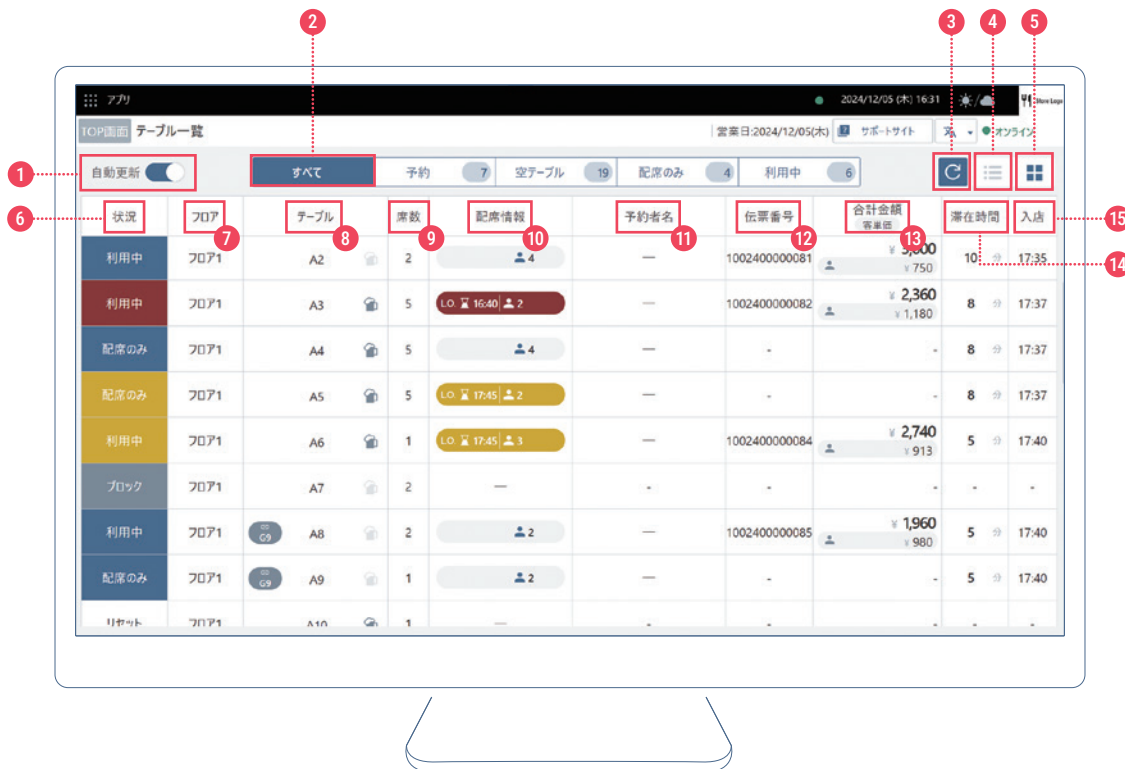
1 2 3 4 5

アプリ 2024/12/05 (木) 16:31 Store Logo

TOP画面 テーブル一覧 営業日:2024/12/05(木) サポートサイト オンライン

自動更新 すべて 予約 7 空テーブル 19 配席のみ 4 利用中 6

6 7 8 9 10 11 12 13 14 15

| 状況 | フロア | テーブル | 席数 | 配席情報 | 予約者名 | 伝票番号 | 合計金額 客単価 | 滞在時間 | 入店 |
|---|---|---|---|---|---|---|---|---|---|
| 利用中 | フロア1 | A2 | 2 | 4 | — | 1002400000081 | ¥ 3,000 ¥ 750 | 10 分 | 17:35 |
| 利用中 | フロア1 | A3 | 5 | LO. 16:40 2 | — | 1002400000082 | ¥ 2,360 ¥ 1,180 | 8 分 | 17:37 |
| 配席のみ | フロア1 | A4 | 5 | 4 | — | - | - | 8 分 | 17:37 |
| 配席のみ | フロア1 | A5 | 5 | LO. 17:45 2 | — | - | - | 8 分 | 17:37 |
| 利用中 | フロア1 | A6 | 1 | LO. 17:45 3 | — | 1002400000084 | ¥ 2,740 ¥ 913 | 5 分 | 17:40 |
| ブロック | フロア1 | A7 | 2 | — | - | - | - | - | - |
| 利用中 | フロア1 | G9 A8 | 2 | 2 | — | 1002400000085 | ¥ 1,960 ¥ 980 | 5 分 | 17:40 |
| 配席のみ | フロア1 | G9 A9 | 1 | 2 | — | - | - | 5 分 | 17:40 |
| リセット | フロア1 | A10 | 1 | — | - | - | - | - | - |